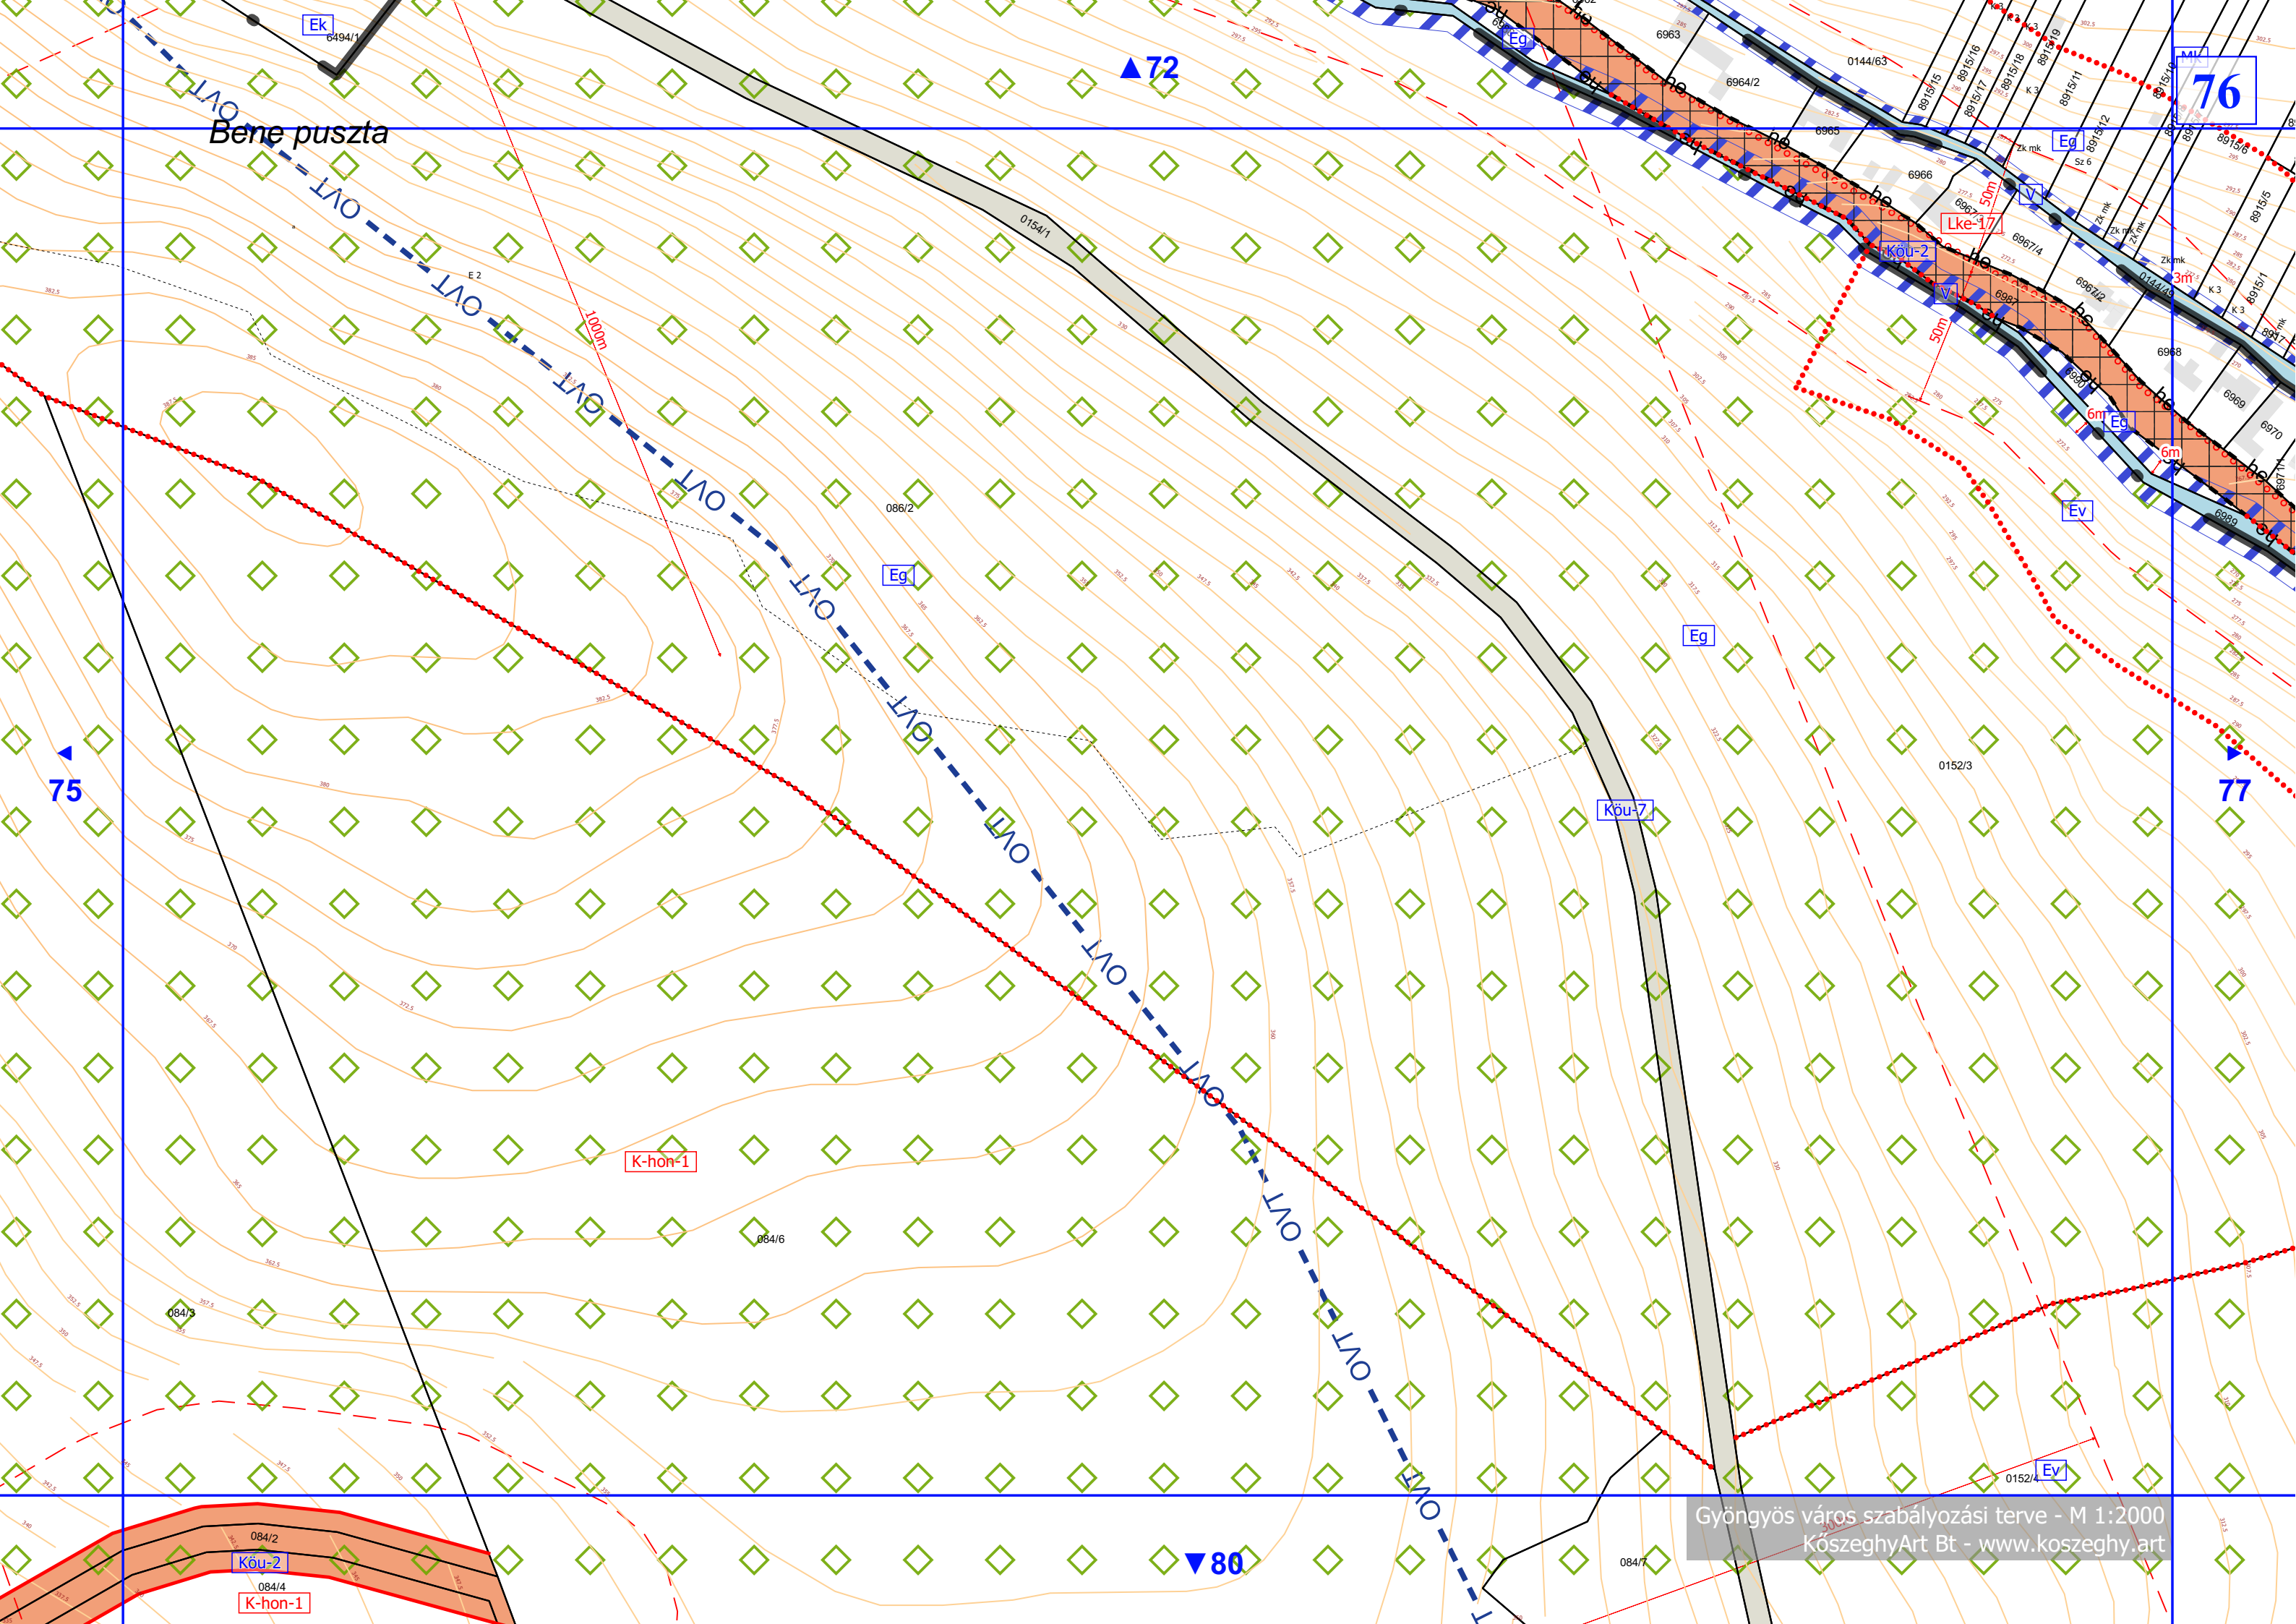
Ek
6494/1
▲72
Bene puszta
OVT
OVT
OVT
OVT
OVT
OVT
OVT
OVT
OVT
OVT
OVT
OVT
OVT
1000m
E 2
0154/1
086/2
Eg
Eg
Köu-7
K-hon-1
084/6
084/3
084/2
Köu-2
084/4
K-hon-1
75
77
76
▼80
0152/3
0152/4
Ev
084/7
Eg
6963
6964/2
0144/63
6965
6966
Lke-17
Köu-2
6967/4
6967/2
6968
6969
6970
Eg
Ev
6m
6m
3m
50m
50m
V
V
Eg
8915/15
8915/16
8915/17
8915/18
8915/19
8915/11
8915/12
8915/6
8915/5
8915/1
Zk mk
Sz 6
K 3
0144/45
6989
Gyöngyös város szabályozási terve - M 1:2000
KőszeghyArt Bt - www.koszeghy.art